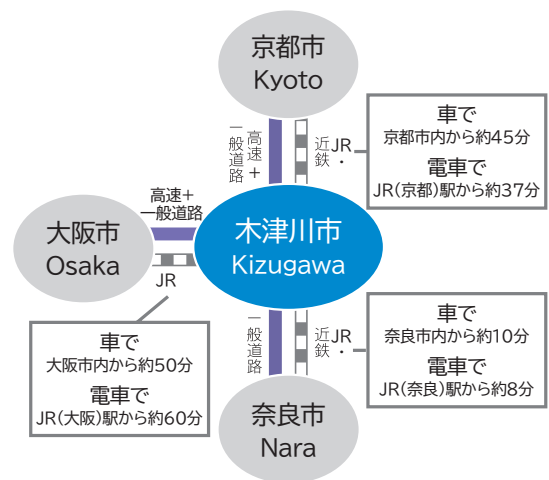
京都市
Kyoto

高速＋一般道路

JR・近鉄

車で
京都市内から約45分
電車で
JR(京都)駅から約37分

高速＋
一般道路

大阪市
Osaka

JR

木津川市
Kizugawa

一般道路

JR・近鉄

車で
奈良市内から約10分
電車で
JR(奈良)駅から約8分

車で
大阪市内から約50分
電車で
JR(大阪)駅から約60分

奈良市
Nara